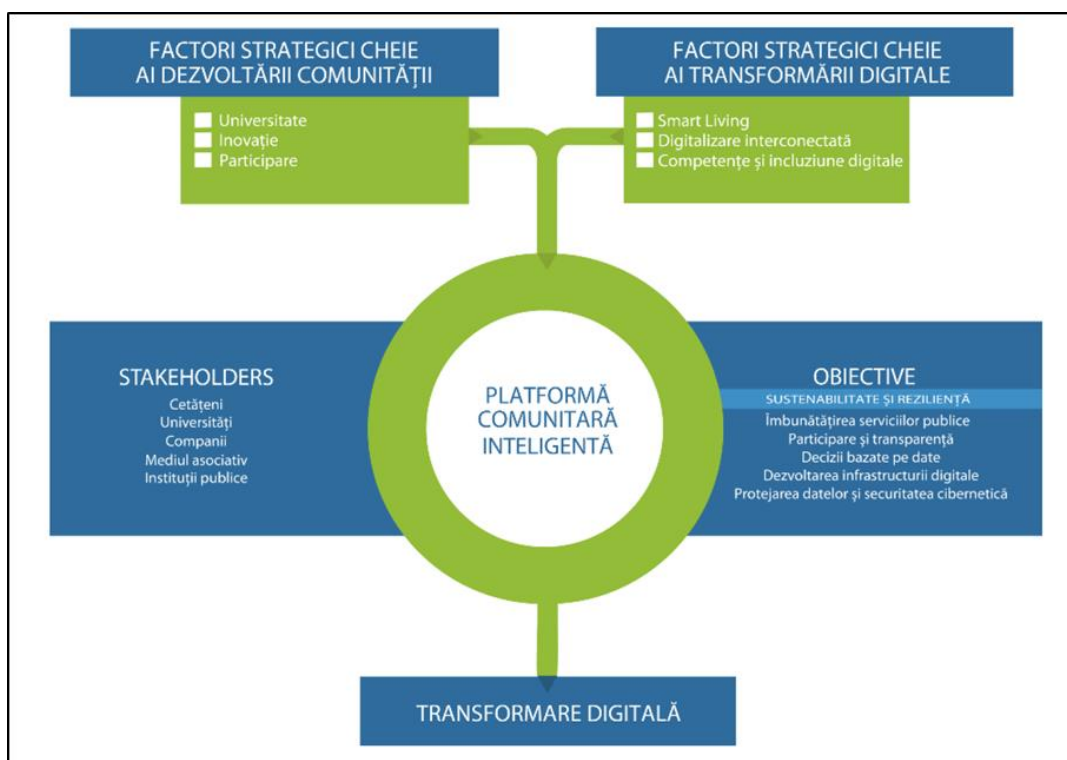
FACTORI STRATEGICI CHEIE AI DEZVOLTĂRII COMUNITĂȚII

Universitate
Inovație
Participare

FACTORI STRATEGICI CHEIE AI TRANSFORMĂRII DIGITALE

Smart Living
Digitalizare interconectată
Competențe și incluziune digitale

STAKEHOLDERS
Cetățeni
Universități
Companii
Mediul asociativ
Instituții publice

PLATFORMĂ COMUNITARĂ INTELIGENTĂ

OBIECTIVE
SUSTENABILITATE ȘI REZILIENȚĂ
Îmbunătățirea serviciilor publice
Participare și transparență
Decizii bazate pe date
Dezvoltarea infrastructurii digitale
Protejarea datelor și securitatea cibernetică

TRANSFORMARE DIGITALĂ